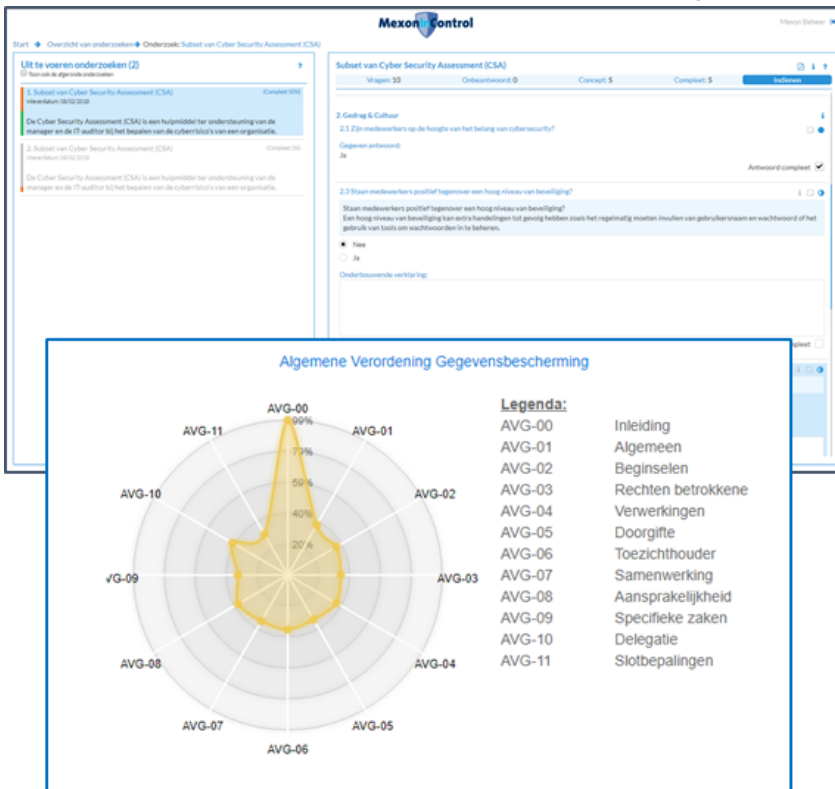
Mexon in Control

Mexon Beheer

Start → Overzicht van onderzoeken → Onderzoek: Subset van Cyber Security Assessment (CSA)

Uit te voeren onderzoeken (2)

Toon ook de afgeronde onderzoeken

1. Subset van Cyber Security Assessment (CSA) (Compleet 50%)
Inleverdatum 08/02/2018

De Cyber Security Assessment (CSA) is een hulpmiddel ter ondersteuning van de manager en de IT-auditor bij het bepalen van de cyberrisico's van een organisatie.

2. Subset van Cyber Security Assessment (CSA) (Compleet 0%)
Inleverdatum 08/02/2018

De Cyber Security Assessment (CSA) is een hulpmiddel ter ondersteuning van de manager en de IT-auditor bij het bepalen van de cyberrisico's van een organisatie.

Subset van Cyber Security Assessment (CSA)

Vragen: 10 Onbeantwoord: 0 Concept: 5 Compleet: 5 Indienen

2. Gedrag & Cultuur

2.1 Zijn medewerkers op de hoogte van het belang van cybersecurity?

Gegeven antwoord:
Ja

Antwoord compleet

2.3 Staan medewerkers positief tegenover een hoog niveau van beveiliging?

Staan medewerkers positief tegenover een hoog niveau van beveiliging?
Een hoog niveau van beveiliging kan extra handelingen tot gevolg hebben zoals het regelmatig moeten invullen van gebruikersnaam en wachtwoord of het gebruik van tools om wachtwoorden in te beheren.

Nee
Ja

Onderbouwende verklaring:

compleet

Algemene Verordening Gegevensbescherming

AVG-00 99% 79% 59% 40% 20% AVG-01 AVG-02 AVG-03 AVG-04 AVG-05 AVG-06 AVG-07 AVG-08 AVG-09 AVG-10 AVG-11

Legenda:
AVG-00 Inleiding
AVG-01 Algemeen
AVG-02 Beginselen
AVG-03 Rechten betrokkene
AVG-04 Verwerkingen
AVG-05 Doorgifte
AVG-06 Toezichthouder
AVG-07 Samenwerking
AVG-08 Aansprakelijkheid
AVG-09 Specifieke zaken
AVG-10 Delegatie
AVG-11 Slotbepalingen